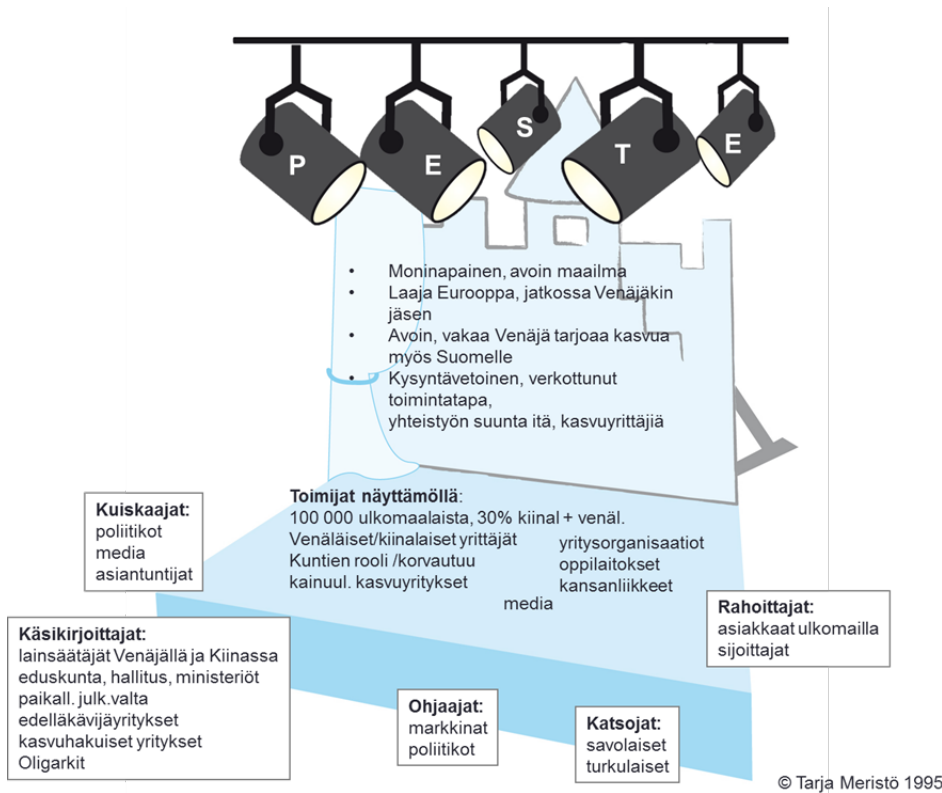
P E S T E

• Moninapainen, avoin maailma
• Laaja Eurooppa, jatkossa Venäjäkin jäsen
• Avoin, vakaa Venäjä tarjoaa kasvua myös Suomelle
• Kysyntävetoinen, verkottunut toimintatapa, yhteistyön suunta itä, kasvuyrittäjiä

Kuiskaajat:
poliitikot
media
asiantuntijat

Toimijat näyttämöllä:
100 000 ulkomaalaista, 30% kiinal + venäl.
Venäläiset/kiinalaiset yrittäjät
Kuntien rooli /korvautuu
kainuul. kasvuyritykset
yritysorganisaatiot
oppilaitokset
kansanliikkeet
media

Rahoittajat:
asiakkaat ulkomailla
sijoittajat

Käsikirjoittajat:
lainsäätäjät Venäjällä ja Kiinassa
eduskunta, hallitus, ministeriöt
paikall. julk.valta
edelläkävijäyritykset
kasvuhakuiset yritykset
Oligarkit

Ohjaajat:
markkinat
poliitikot

Katsojat:
savolaiset
turkulaiset

© Tarja Meristö 1995